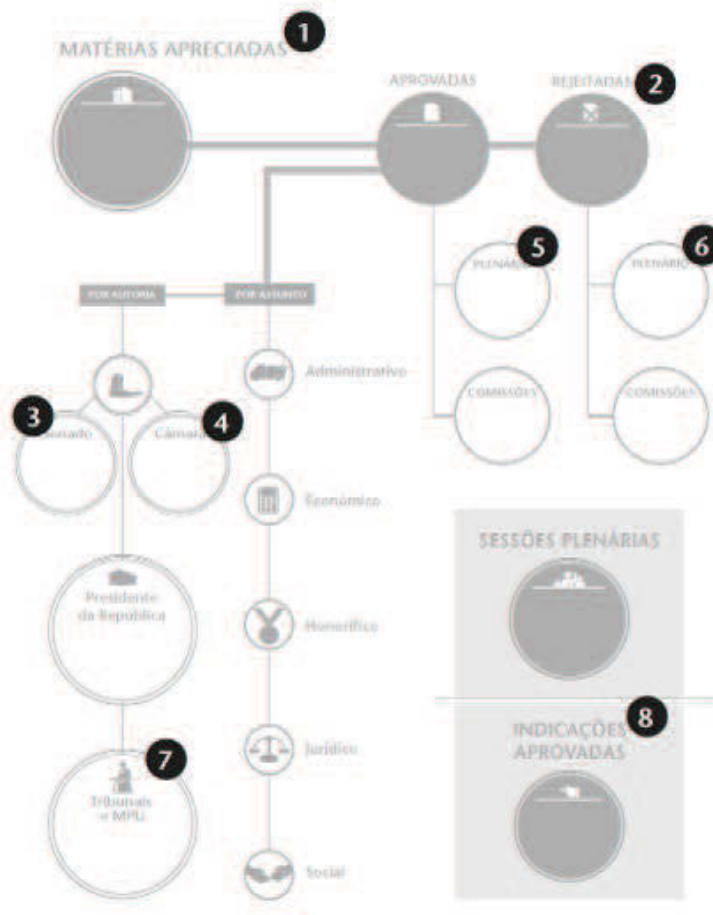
MATÉRIAS APRECIADAS 1

APROVADAS

REJEITADAS 2

5 PLENÁRIO

6 PLENÁRIO

COMISSÕES

COMISSÕES

POR AUTORIA

POR ASSUNTO

3 Senado

4 Câmara

Presidente da República

7 Tribunais e MPU

Administrativo

Econômico

Honorífico

Jurídico

Social

SESSÕES PLENÁRIAS

8 INDICAÇÕES APROVADAS